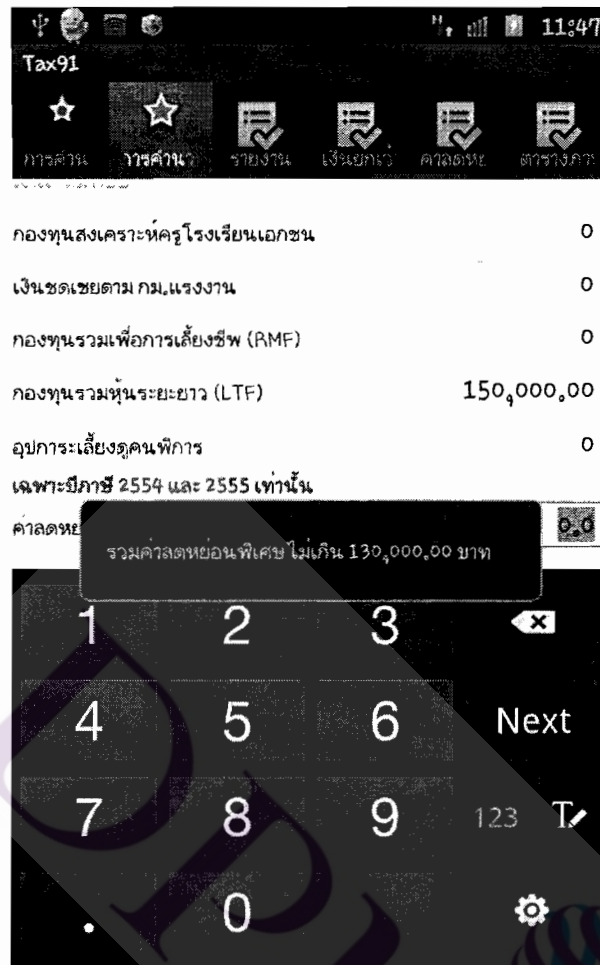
11:47
Tax91

การส่วน การคำนว รายงาน เงินยกเว้ คาลดหย่ ตารางภาร

กองทุนสงเคราะห์ครูโรงเรียนเอกชน 0

เงินชดเชยตาม กม.แรงงาน 0

กองทุนรวมเพื่อการเลี้ยงชีพ (RMF) 0

กองทุนรวมหุ้นระยะยาว (LTF) 150,000.00

อุปการะเลี้ยงดูคนพิการ 0

เฉพาะปีภาษี 2554 และ 2555 เท่านั้น

ค่าลดหย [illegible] 0.0

รวมค่าลดหย่อนพิเศษ ไม่เกิน 130,000.00 บาท

1 2 3

4 5 6 Next

7 8 9 123

0